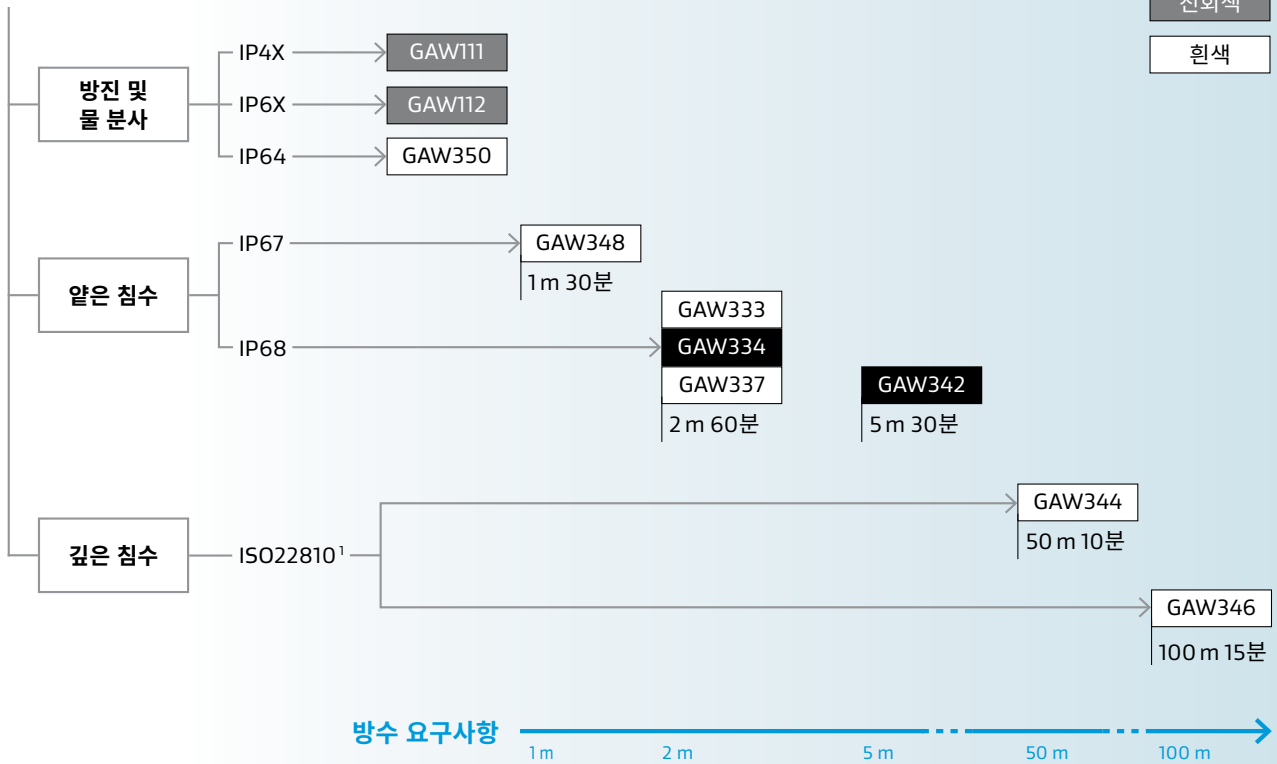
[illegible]

흰색

방진 및 물 분사

IP4X GAW111

IP6X GAW112

IP64 GAW350

얕은 침수

IP67 GAW348

1 m 30분

IP68

GAW333

GAW334

GAW337

2 m 60분

GAW342

5 m 30분

깊은 침수

ISO22810$^1$

GAW344

50 m 10분

GAW346

100 m 15분

방수 요구사항

1 m

2 m

5 m

50 m

100 m